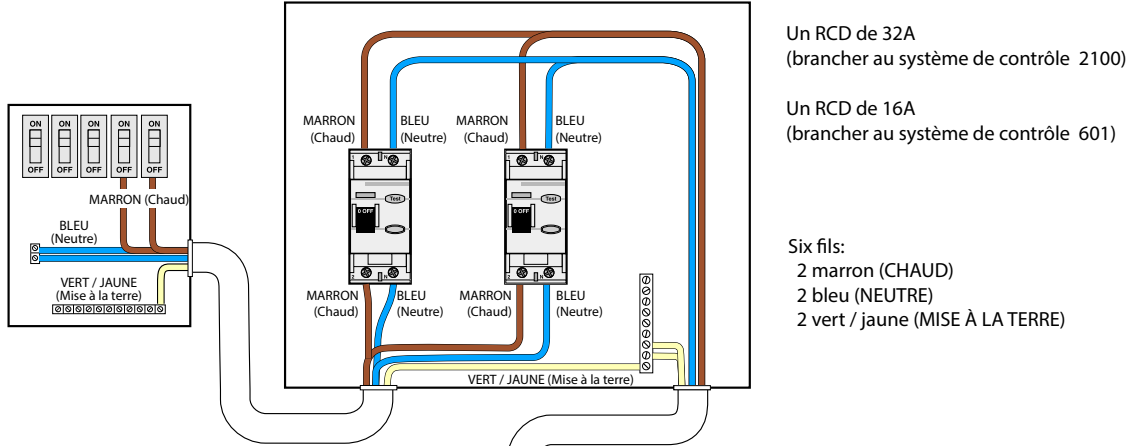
ON OFF
ON OFF
ON OFF
ON OFF
ON OFF

MARRON (Chaud)

BLEU (Neutre)

VERT / JAUNE (Mise à la terre)

MARRON (Chaud)
BLEU (Neutre)
MARRON (Chaud)
BLEU (Neutre)

0 OFF
Test

0 OFF
Test

MARRON (Chaud)
BLEU (Neutre)
MARRON (Chaud)
BLEU (Neutre)

VERT / JAUNE (Mise à la terre)

Un RCD de 32A
(brancher au système de contrôle 2100)

Un RCD de 16A
(brancher au système de contrôle 601)

Six fils:
2 marron (CHAUD)
2 bleu (NEUTRE)
2 vert / jaune (MISE À LA TERRE)